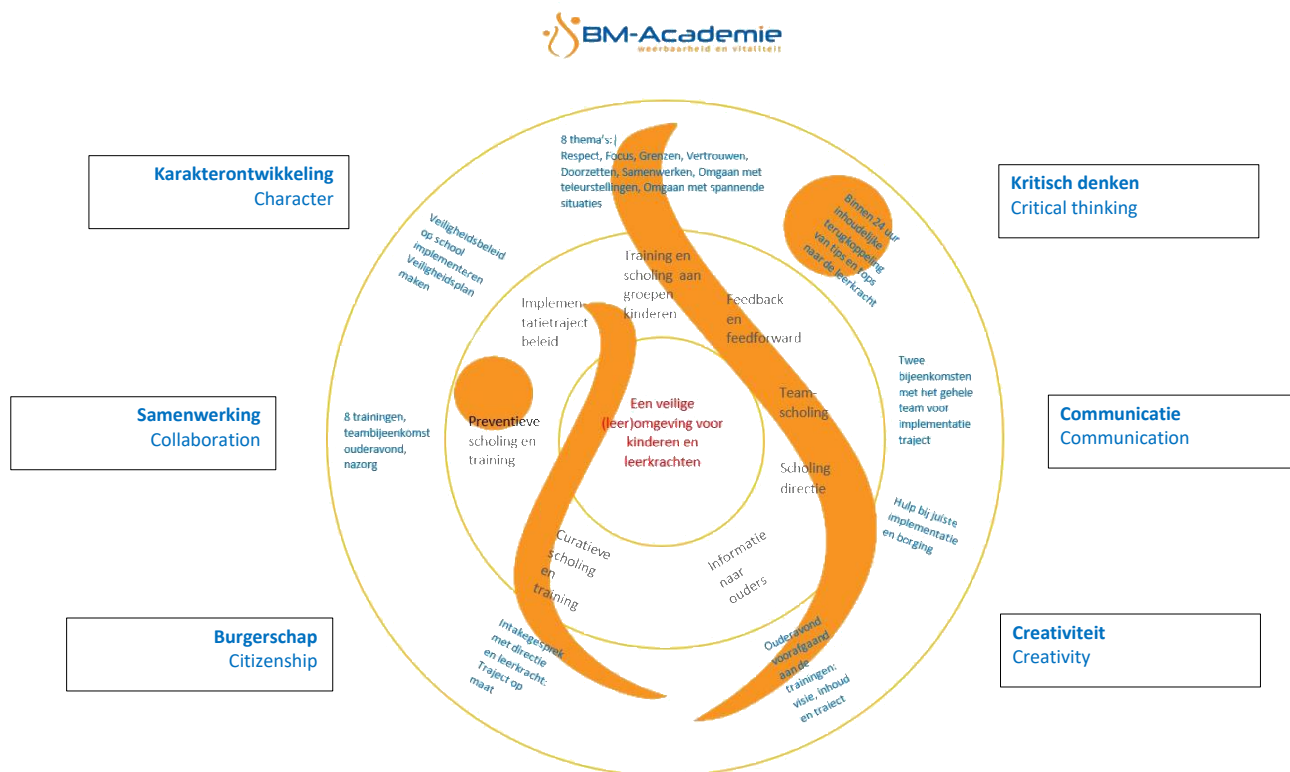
BM-Academie
weerbaarheid en vitaliteit

Karakterontwikkeling
Character

Kritisch denken
Critical thinking

Samenwerking
Collaboration

Communicatie
Communication

Burgerschap
Citizenship

Creativiteit
Creativity

8 thema's:
Respect, Focus, Grenzen, Vertrouwen, Doorzetten, Samenwerken, Omgaan met teleurstellingen, Omgaan met spannende situaties

Binnen 24 uur inhoudelijke terugkoppeling van tips en tops naar de leerkracht

Veiligheidsbeleid op school implementeren Veiligheidsplan maken

Training en scholing aan groepen kinderen

Implementatietraject beleid

Feedback en feedforward

Twee bijeenkomsten met het gehele team voor implementatie traject

8 trainingen, teambijeenkomst ouderavond, nazorg

Preventieve scholing en training

Een veilige (leer)omgeving voor kinderen en leerkrachten

Teamscholing

Scholing directie

Hulp bij juiste implementatie en borging

Curatieve scholing en training

Informatie naar ouders

Intakegesprek met directie en leerkracht: Traject op maat

Ouderavond voorafgaand aan de trainingen: visie, inhoud en traject